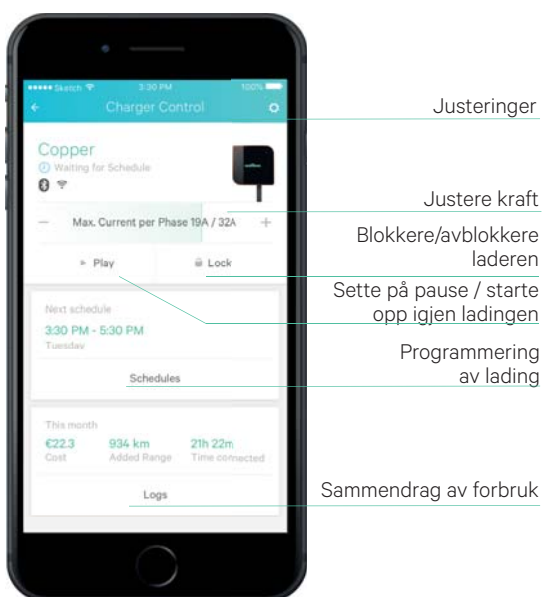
●●●●● Sketch 3:30 PM 100%

Charger Control

Copper
Waiting for Schedule

— Max. Current per Phase 19A / 32A +

Play Lock

Next schedule
3:30 PM - 5:30 PM
Tuesday

Schedules

This month
€22.3 Cost
934 km Added Range
21h 22m Time connected

Logs

Justeringer

Justere kraft

Blokkere/avblokkere laderen

Sette på pause / starte opp igjen ladingen

Programmering av lading

Sammendrag av forbruk